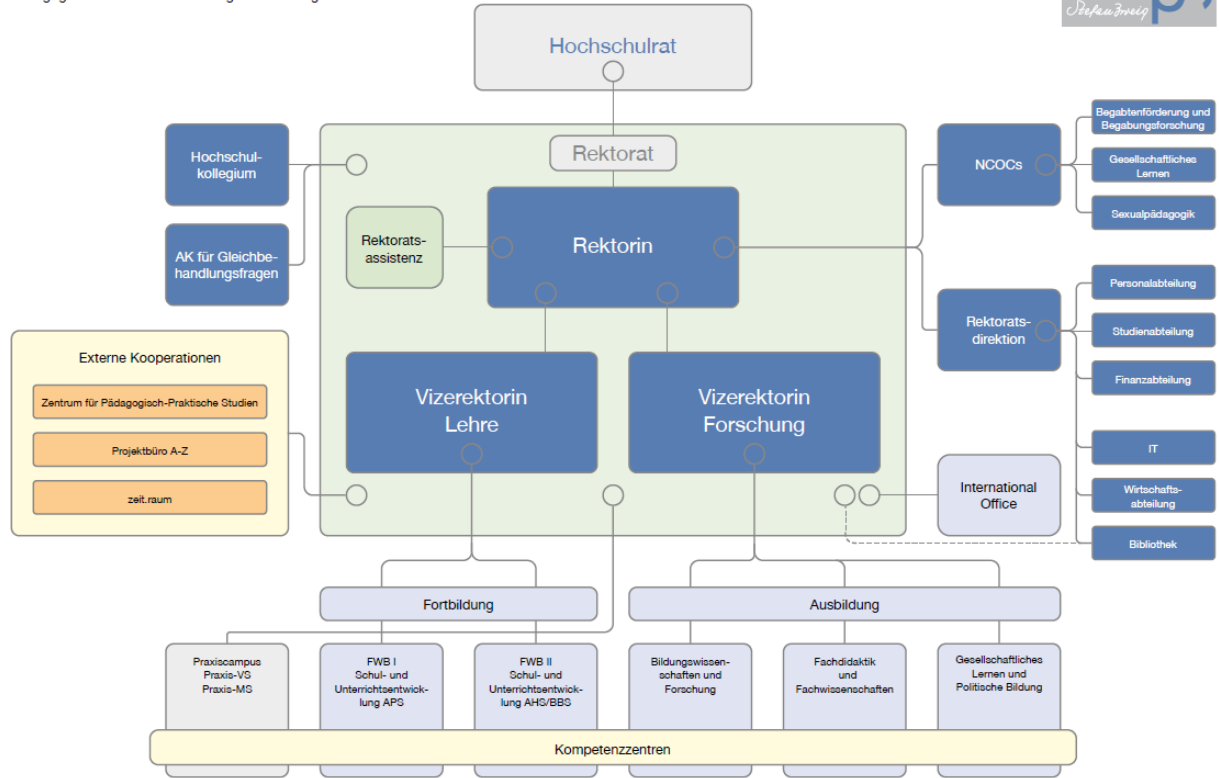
Stefan Zweig

Hochschulrat

Rektorat

Hochschulkollegium

AK für Gleichbehandlungsfragen

Rektoratsassistenz

Rektorin

NCOCs

Begabtenförderung und Begabungsforschung

Gesellschaftliches Lernen

Sexualpädagogik

Rektoratsdirektion

Personalabteilung

Studienabteilung

Finanzabteilung

IT

Wirtschaftsabteilung

Bibliothek

Externe Kooperationen

Zentrum für Pädagogisch-Praktische Studien

Projektbüro A-Z

zeit.raum

Vizerektorin Lehre

Vizerektorin Forschung

International Office

Fortbildung

Ausbildung

Praxiscampus Praxis-VS Praxis-MS

FWB I Schul- und Unterrichtsentwicklung APS

FWB II Schul- und Unterrichtsentwicklung AHS/BBS

Bildungswissenschaften und Forschung

Fachdidaktik und Fachwissenschaften

Gesellschaftliches Lernen und Politische Bildung

Kompetenzzentren